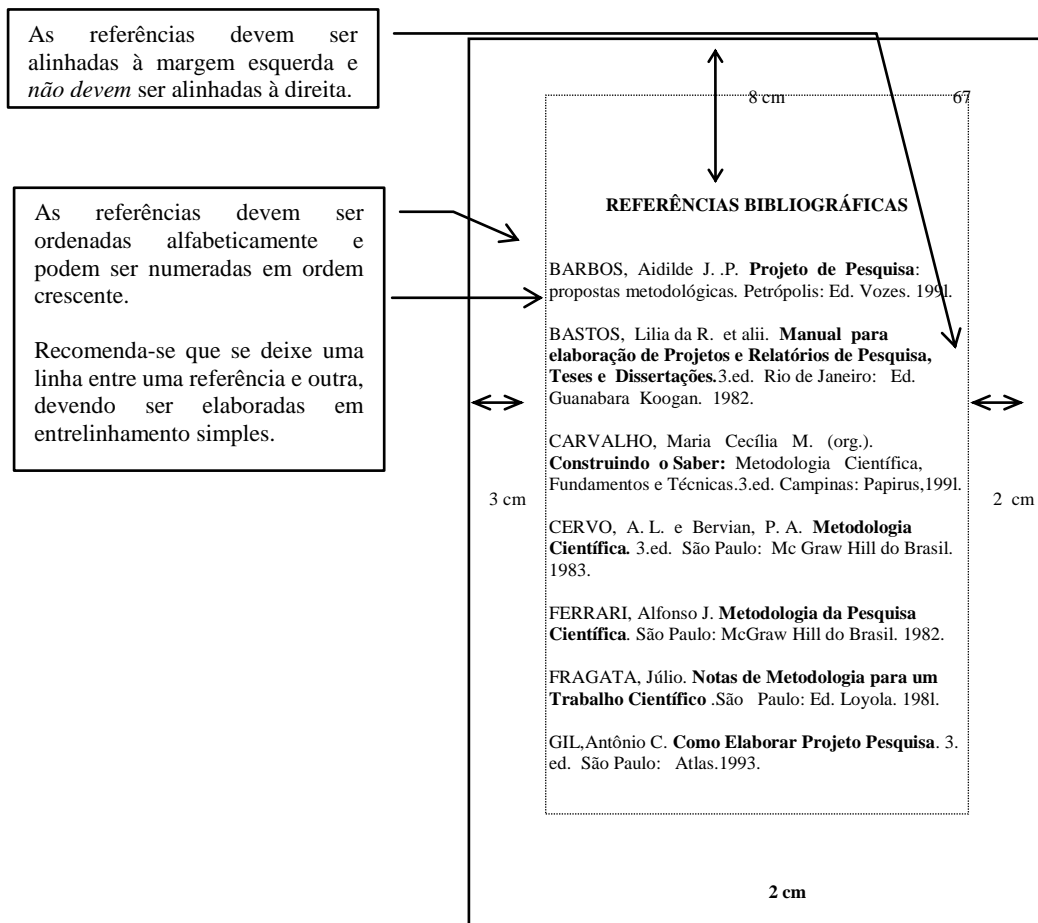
As referências devem ser alinhadas à margem esquerda e *não devem* ser alinhadas à direita.

8 cm

67

As referências devem ser ordenadas alfabeticamente e podem ser numeradas em ordem crescente.

Recomenda-se que se deixe uma linha entre uma referência e outra, devendo ser elaboradas em entrelinhamento simples.

**REFERÊNCIAS BIBLIOGRÁFICAS**

BARBOS, Aidilde J. .P. **Projeto de Pesquisa**: propostas metodológicas. Petrópolis: Ed. Vozes. 199l.

BASTOS, Lilia da R. et alii. **Manual para elaboração de Projetos e Relatórios de Pesquisa, Teses e Dissertações.**3.ed. Rio de Janeiro: Ed. Guanabara Koogan. 1982.

CARVALHO, Maria Cecília M. (org.). **Construindo o Saber:** Metodologia Científica, Fundamentos e Técnicas.3.ed. Campinas: Papirus,199l.

3 cm

2 cm

CERVO, A. L. e Bervian, P. A. **Metodologia Científica.** 3.ed. São Paulo: Mc Graw Hill do Brasil. 1983.

FERRARI, Alfonso J. **Metodologia da Pesquisa Científica**. São Paulo: McGraw Hill do Brasil. 1982.

FRAGATA, Júlio. **Notas de Metodologia para um Trabalho Científico** .São Paulo: Ed. Loyola. 198l.

GIL,Antônio C. **Como Elaborar Projeto Pesquisa**. 3. ed. São Paulo: Atlas.1993.

**2 cm**